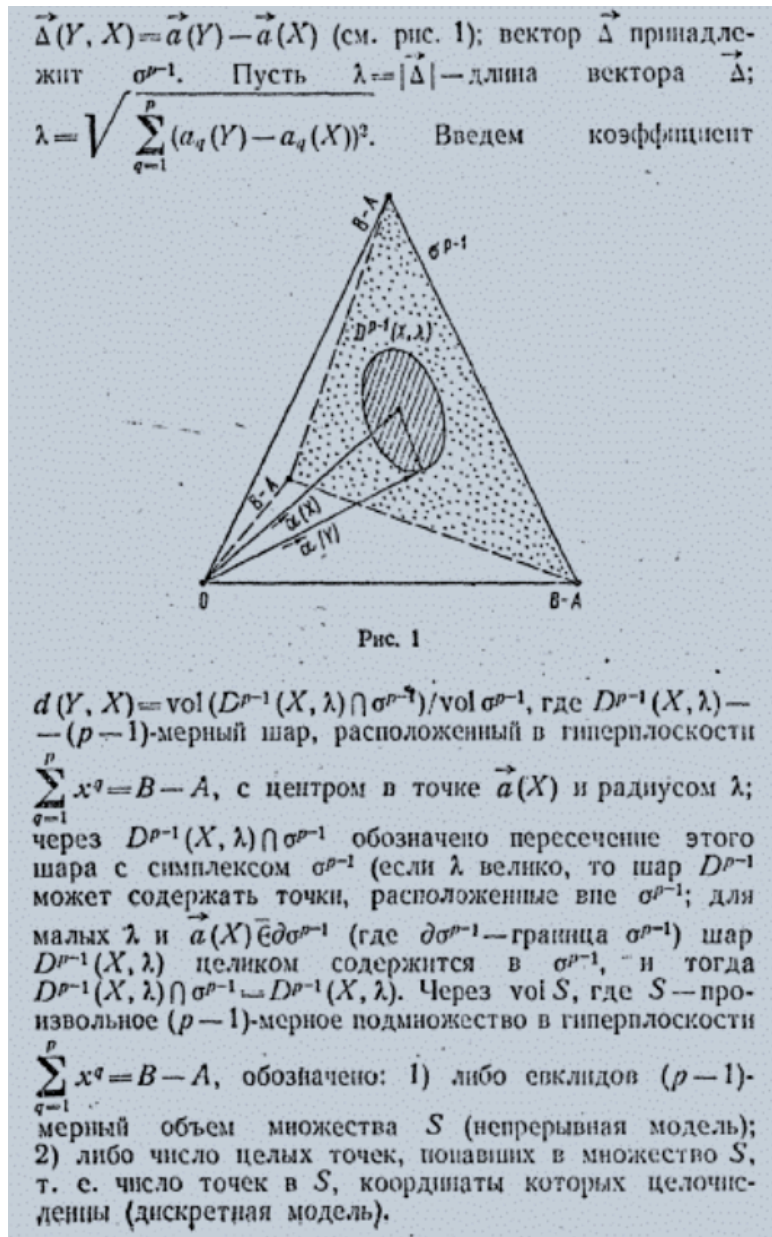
$\vec{\Delta}(Y, X) = \vec{a}(Y) - \vec{a}(X)$ (см. рис. 1); вектор $\vec{\Delta}$ принадлежит $\sigma^{p-1}$. Пусть $\lambda = |\vec{\Delta}|$ — длина вектора $\vec{\Delta}$; $\lambda = \sqrt{\sum_{q=1}^{p} (a_q(Y) - a_q(X))^2}$. Введем коэффициент

B-A
$\sigma^{p-1}$
$D^{p-1}(X, \lambda)$
B-A
$\vec{a}(X)$
$\vec{a}(Y)$
0
B-A

Рис. 1

$d(Y, X) = \text{vol}(D^{p-1}(X, \lambda) \cap \sigma^{p-1}) / \text{vol}\, \sigma^{p-1}$, где $D^{p-1}(X, \lambda)$ — $(p-1)$-мерный шар, расположенный в гиперплоскости $\sum_{q=1}^{p} x^q = B - A$, с центром в точке $\vec{a}(X)$ и радиусом $\lambda$; через $D^{p-1}(X, \lambda) \cap \sigma^{p-1}$ обозначено пересечение этого шара с симплексом $\sigma^{p-1}$ (если $\lambda$ велико, то шар $D^{p-1}$ может содержать точки, расположенные вне $\sigma^{p-1}$; для малых $\lambda$ и $\vec{a}(X) \bar{\in} \partial\sigma^{p-1}$ (где $\partial\sigma^{p-1}$ — граница $\sigma^{p-1}$) шар $D^{p-1}(X, \lambda)$ целиком содержится в $\sigma^{p-1}$, и тогда $D^{p-1}(X, \lambda) \cap \sigma^{p-1} = D^{p-1}(X, \lambda)$. Через vol $S$, где $S$ — произвольное $(p-1)$-мерное подмножество в гиперплоскости $\sum_{q=1}^{p} x^q = B - A$, обозначено: 1) либо евклидов $(p-1)$-мерный объем множества $S$ (непрерывная модель); 2) либо число целых точек, попавших в множество $S$, т. е. число точек в $S$, координаты которых целочисленны (дискретная модель).